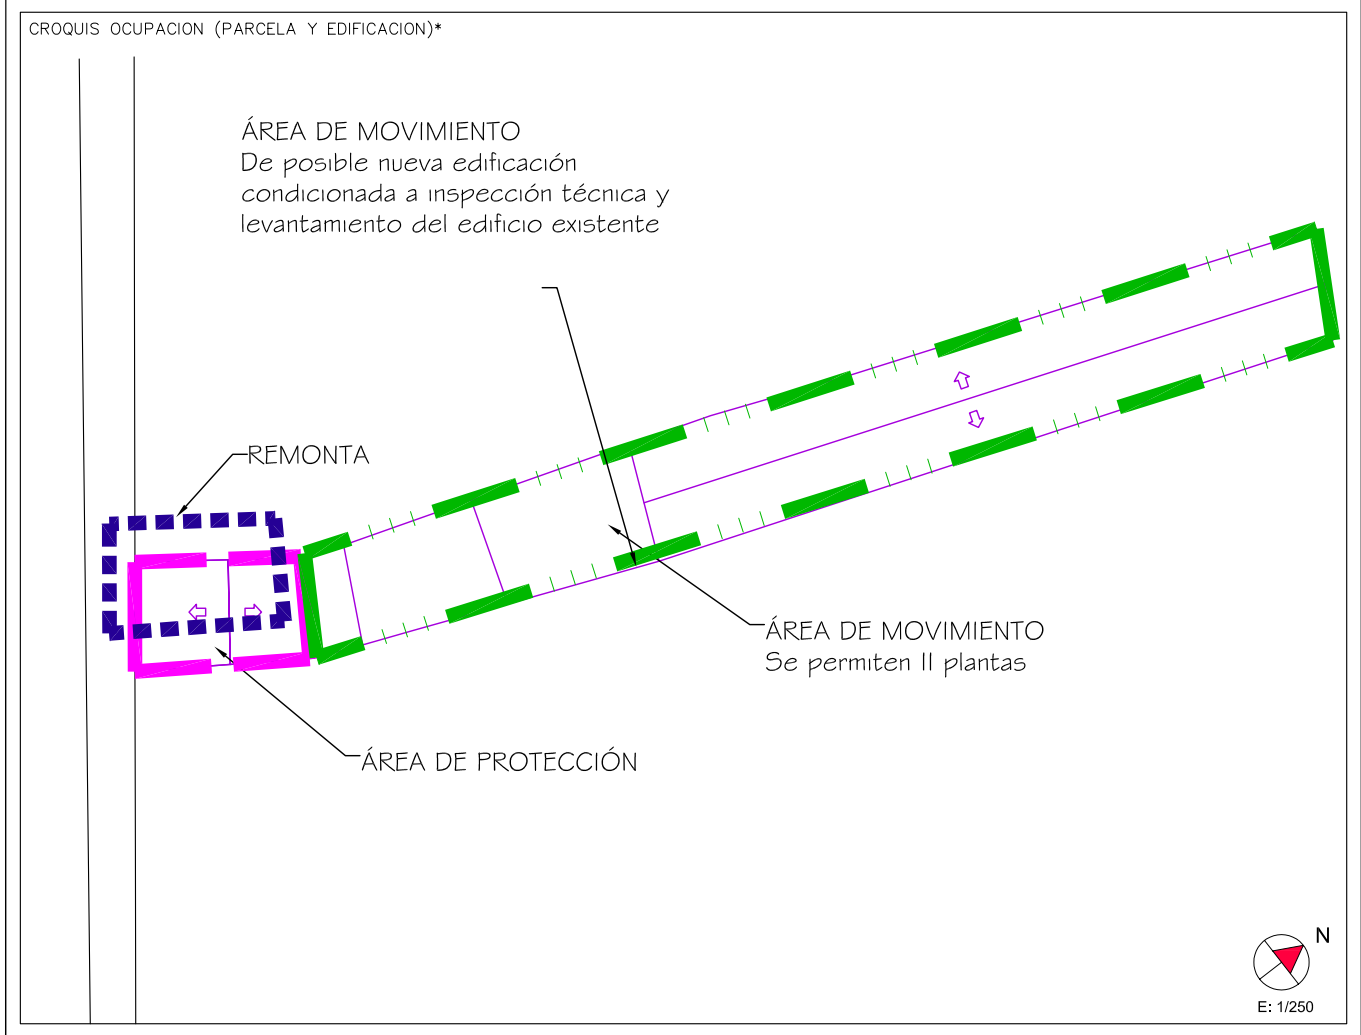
CROQUIS OCUPACION (PARCELA Y EDIFICACION)*

ÁREA DE MOVIMIENTO
De posible nueva edificación condicionada a inspección técnica y levantamiento del edificio existente

REMONTA

ÁREA DE MOVIMIENTO
Se permiten II plantas

ÁREA DE PROTECCIÓN

N

E: 1/250